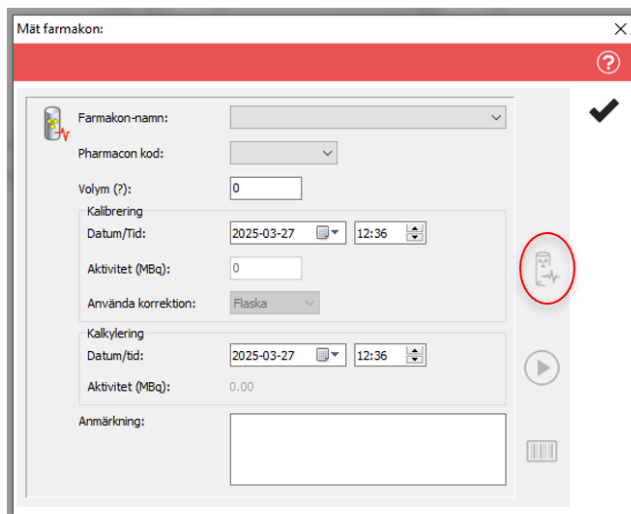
Mät farmakon:

×

?

Farmakon-namn:

Pharmacon kod:

Volym (?): 0

Kalibrering

Datum/Tid: 2025-03-27 12:36

Aktivitet (MBq): 0

Använda korrektion: Flaska

Kalkylering

Datum/tid: 2025-03-27 12:36

Aktivitet (MBq): 0.00

Anmärkning: